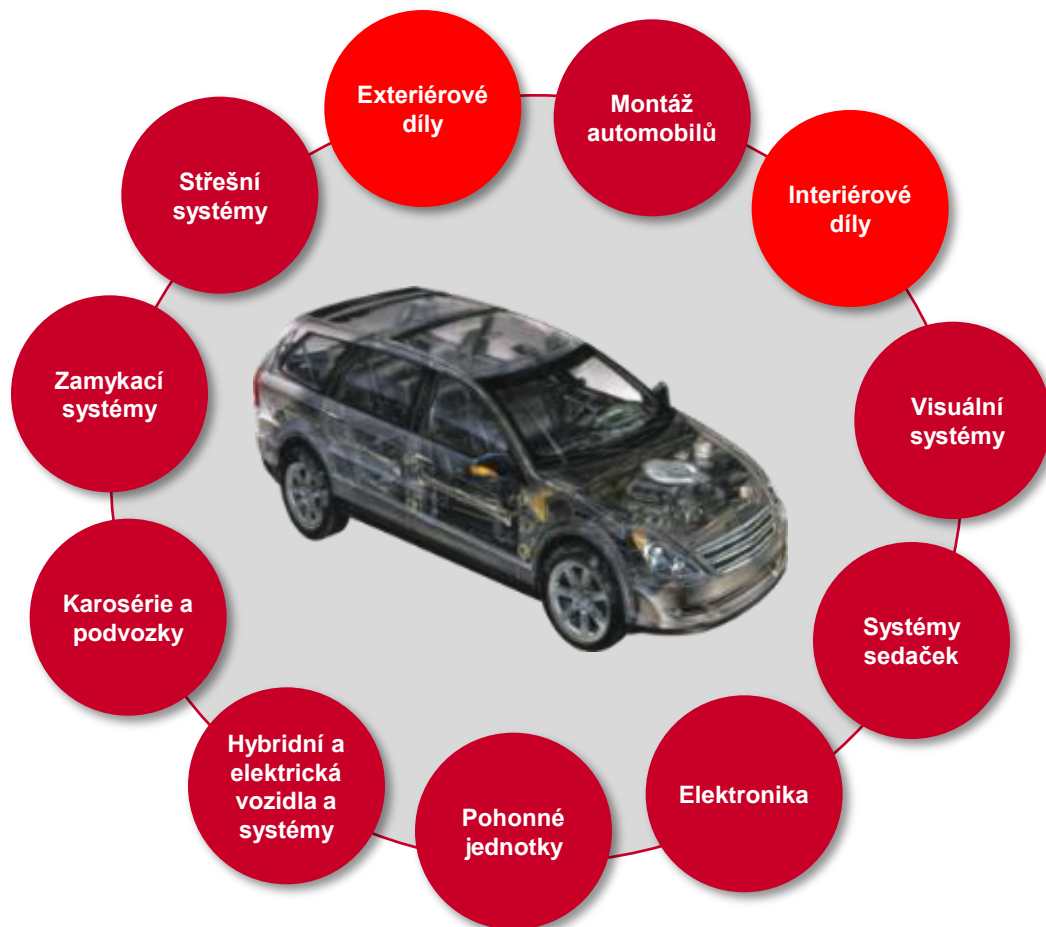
Exteriérové díly

Montáž automobilů

Interiérové díly

Visuální systémy

Systémy sedaček

Elektronika

Pohonné jednotky

Hybridní a elektrická vozidla a systémy

Karosérie a podvozky

Zamykací systémy

Střešní systémy